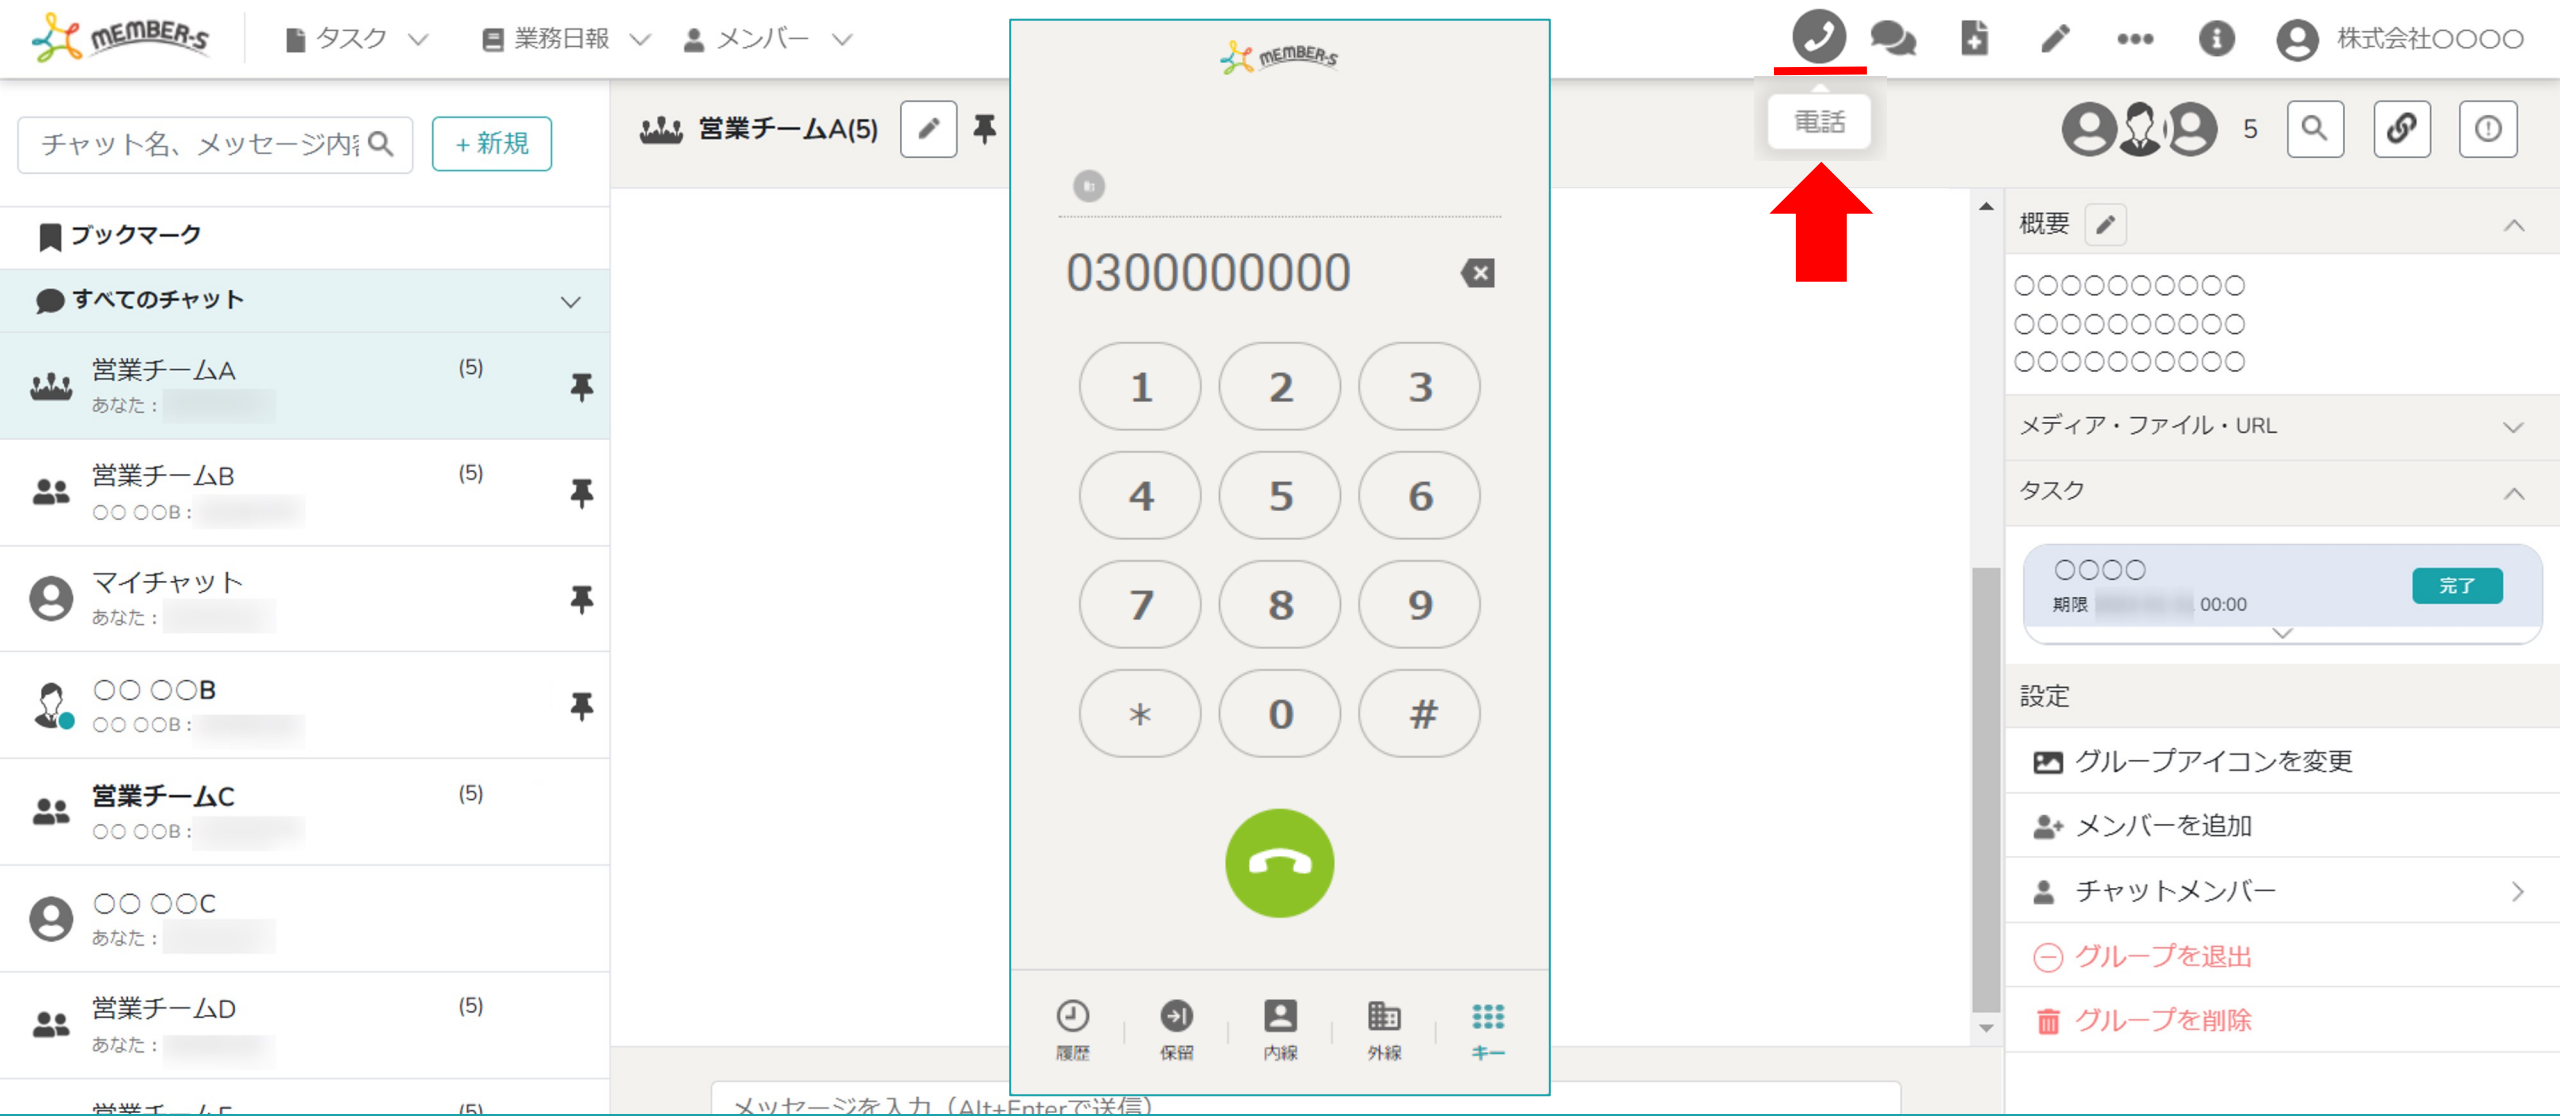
mEMBER-s タスク 業務日報 メンバー 株式会社〇〇〇〇

チャット名、メッセージ内 + 新規

ブックマーク

すべてのチャット

営業チームA (5)
あなた：

営業チームB (5)
〇〇 〇〇B：

マイチャット
あなた：

〇〇 〇〇B
〇〇 〇〇B：

営業チームC (5)
〇〇 〇〇B：

〇〇 〇〇C
あなた：

営業チームD (5)
あなた：

営業チームE (5)

営業チームA(5)

mEMBER-s

0300000000

1 2 3
4 5 6
7 8 9
* 0 #

履歴 保留 内線 外線 キー

電話

5

概要
〇〇〇〇〇〇〇〇〇〇
〇〇〇〇〇〇〇〇〇〇
〇〇〇〇〇〇〇〇〇〇

メディア・ファイル・URL

タスク

〇〇〇〇
期限 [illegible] 00:00
完了

設定
グループアイコンを変更
メンバーを追加
チャットメンバー
グループを退出
グループを削除

メッセージを入力（Alt+Enterで送信）